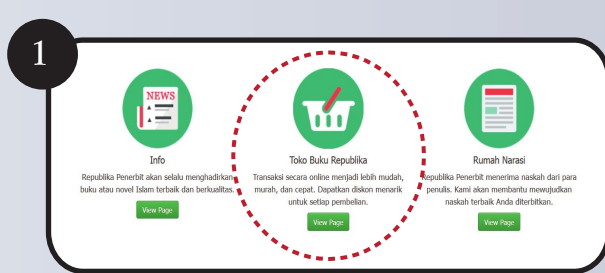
1

NEWS

Info

Republika Penerbit akan selalu menghadirkan buku atau novel Islam terbaik dan berkualitas.

View Page

Toko Buku Republika

Transaksi secara online menjadi lebih mudah, murah, dan cepat. Dapatkan diskon menarik untuk setiap pembelian.

View Page

Rumah Narasi

Republika Penerbit menerima naskah dari para penulis. Kami akan membantu mewujudkan naskah terbaik Anda diterbitkan.

View Page